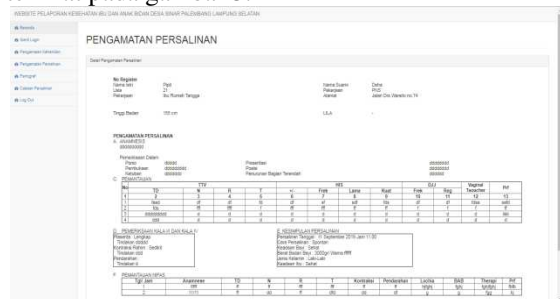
WEBSITE PELAPORAN KESEHATAN IBU DAN ANAK BIDAN DESA SINAR PALEMBANG LAMPUNG SELATAN

Beranda
Data Login
Pengamatan Kehamilan
Pengamatan Persalinan
Pengguna
Catatan Persalinan
Log Out

PENGAMATAN PERSALINAN

Detail Pengamatan Persalinan

No Register
Nama Istri : Fitri
Usia : 21
Pekerjaan : Ibu Rumah Tangga

Nama Suami : Dafra
Pekerjaan : PNS
Alamat : Jalan Cut Nyak Dien no 74

Tinggi Badan : 155 cm
LILA : -

PENGAMATAN PERSALINAN
A. ANAMNESIS
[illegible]

Pemeriksaan Dalam
Porsio : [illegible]
Pembukaan : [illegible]
Ketuban : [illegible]
Presentasi : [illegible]
Posisi : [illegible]
Penurunan Bagian Terendah : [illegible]

C. PEMANTAUAN

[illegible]

D. PEMERIKSAAN KALA II DAN KALA III
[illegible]

E. KESIMPULAN PERSALINAN
Persalinan Tanggal : 11 September 2016 Jam 11:30
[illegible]

F. PEMANTAUAN NIFAS
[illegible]